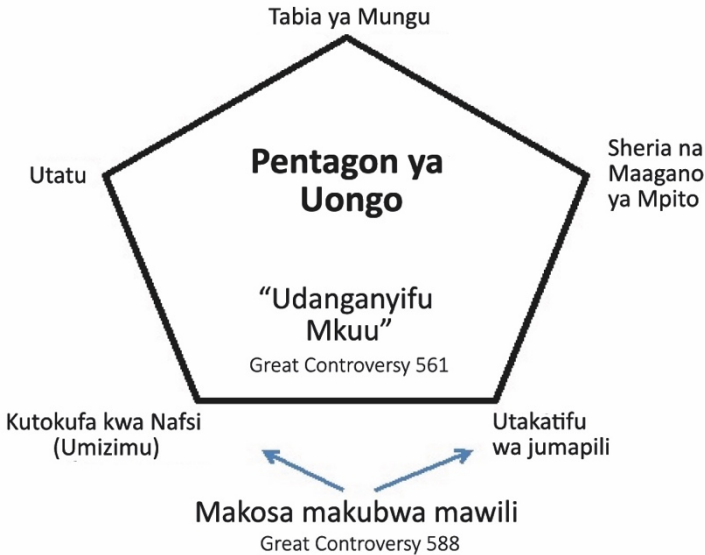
Tabia ya Mungu

Utatu

Pentagon ya Uongo

Sheria na Maagano ya Mpito

“Udanganyifu Mkuu”
Great Controversy 561

Kutokufa kwa Nafsi (Umizimu)

Utakatifu wa jumapili

Makosa makubwa mawili
Great Controversy 588